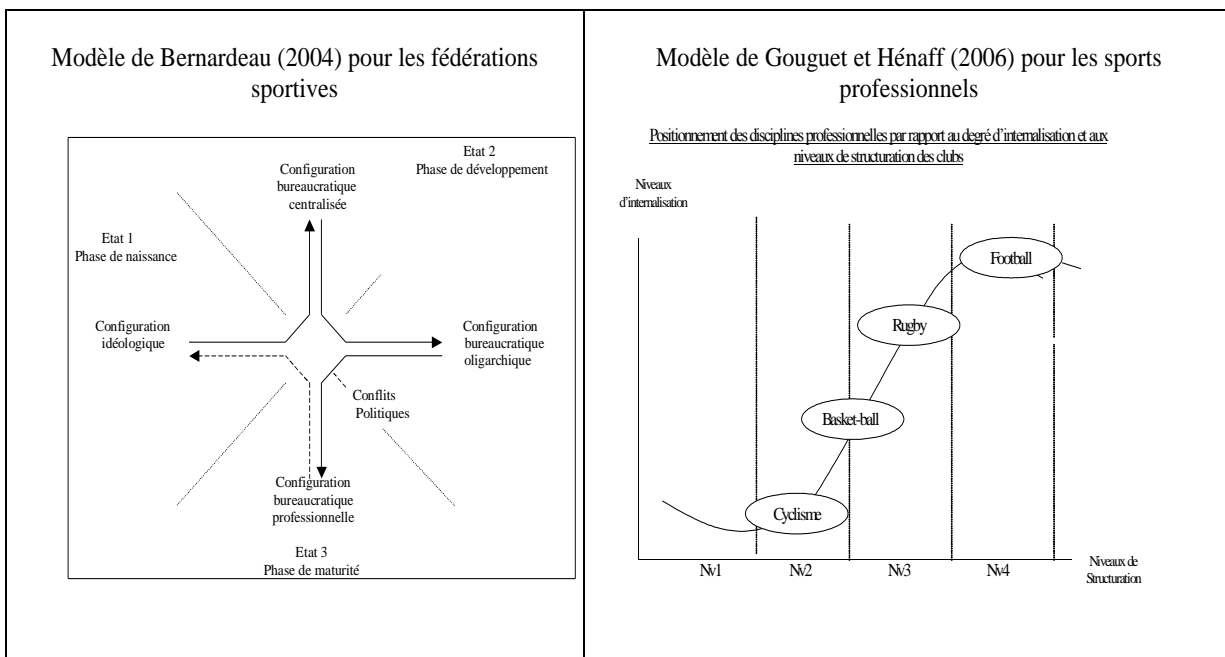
Modèle de Bernardeau (2004) pour les fédérations sportives

Etat 2
Phase de développement

Configuration bureaucratique centralisée

Etat 1
Phase de naissance

Configuration idéologique

Configuration bureaucratique oligarchique

Conflits Politiques

Configuration bureaucratique professionnelle

Etat 3
Phase de maturité

Modèle de Gouguet et Hénaff (2006) pour les sports professionnels

Positionnement des disciplines professionnelles par rapport au degré d'internalisation et aux niveaux de structuration des clubs

Niveaux d'internalisation

Football

Rugby

Basket-ball

Cyclisme

Nv1
Nv2
Nv3
Nv4

Niveaux de Structuration